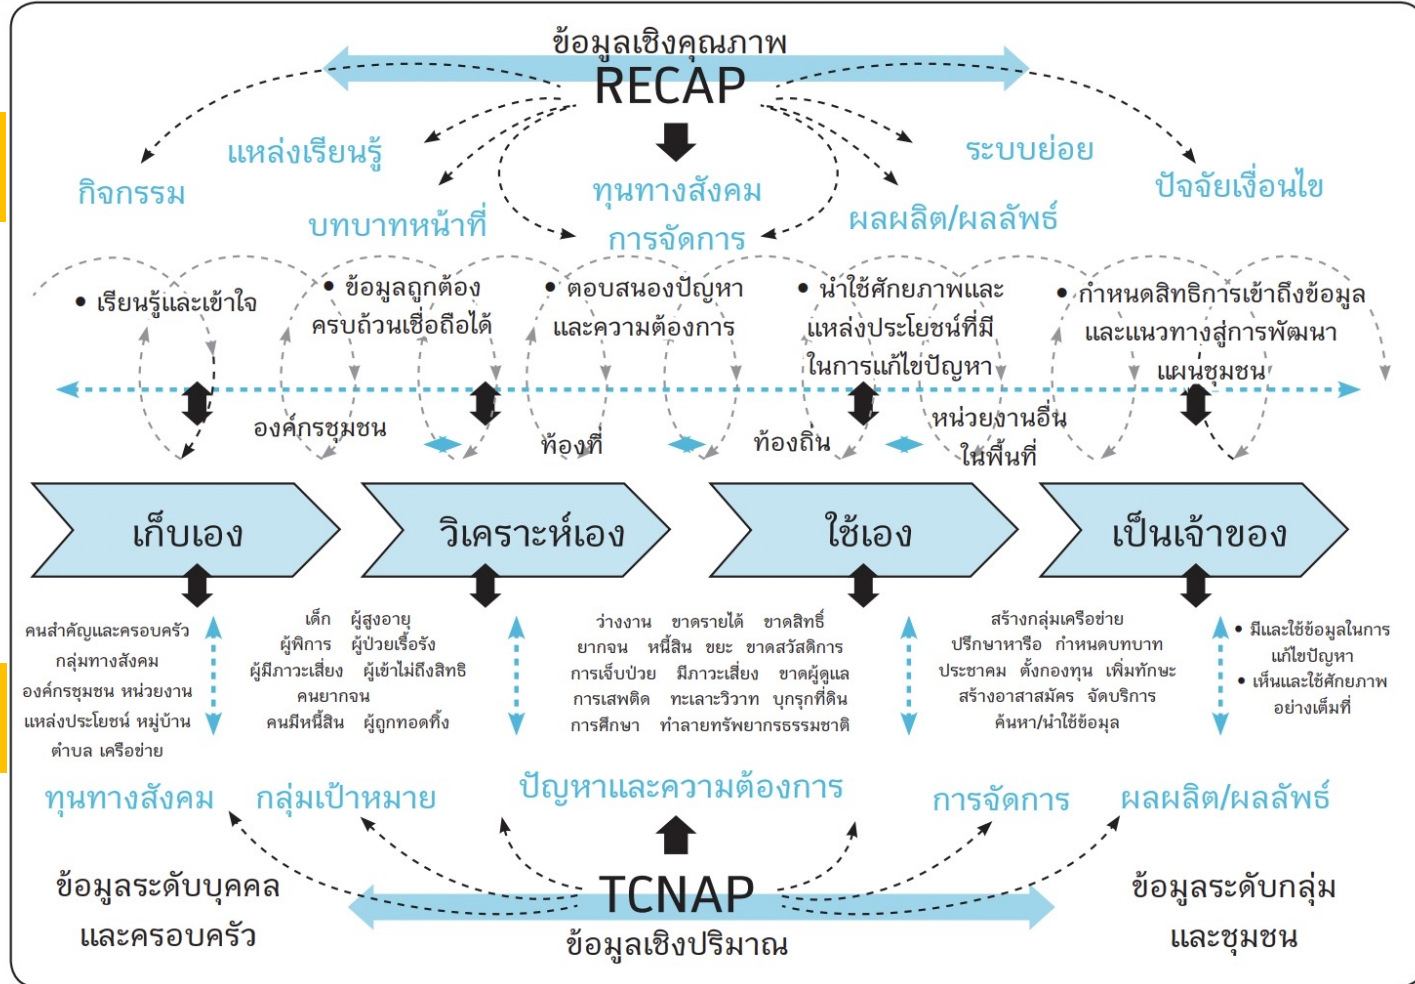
ข้อมูลเชิงคุณภาพ
RECAP

แหล่งเรียนรู้
กิจกรรม
บทบาทหน้าที่
ทุนทางสังคม
การจัดการ
ระบบย่อย
ผลผลิต/ผลลัพธ์
ปัจจัยเงื่อนไข

• เรียนรู้และเข้าใจ
• ข้อมูลถูกต้อง ครบถ้วนเชื่อถือได้
• ตอบสนองปัญหา และความต้องการ
• นำใช้ศักยภาพและ แหล่งประโยชน์ที่มี ในการแก้ไขปัญหา
• กำหนดสิทธิการเข้าถึงข้อมูล และแนวทางสู่การพัฒนา แผนชุมชน

องค์กรชุมชน
ท้องที่
ท้องถิ่น
หน่วยงานอื่น ในพื้นที่

เก็บเอง
วิเคราะห์เอง
ใช้เอง
เป็นเจ้าของ

คนสำคัญและครอบครัว กลุ่มทางสังคม องค์กรชุมชน หน่วยงาน แหล่งประโยชน์ หมู่บ้าน ตำบล เครือข่าย

เด็ก ผู้สูงอายุ ผู้พิการ ผู้ป่วยเรื้อรัง ผู้มีภาวะเสี่ยง ผู้เข้าไม่ถึงสิทธิ คนยากจน คนมีหนี้สิน ผู้ถูกทอดทิ้ง

ว่างงาน ขาดรายได้ ขาดสิทธิ์ ยากจน หนี้สิน ขยะ ขาดสวัสดิการ การเจ็บป่วย มีภาวะเสี่ยง ขาดผู้ดูแล การเสพติด ทะเลาะวิวาท บุกรุกที่ดิน การศึกษา ทำลายทรัพยากรธรรมชาติ

สร้างกลุ่มเครือข่าย ปรึกษาหารือ กำหนดบทบาท ประชาคม ตั้งกองทุน เพิ่มทักษะ สร้างอาสาสมัคร จัดบริการ ค้นหา/นำใช้ข้อมูล

• มีและใช้ข้อมูลในการ แก้ไขปัญหา
• เห็นและใช้ศักยภาพ อย่างเต็มที่

ทุนทางสังคม
กลุ่มเป้าหมาย
ปัญหาและความต้องการ
การจัดการ
ผลผลิต/ผลลัพธ์

ข้อมูลระดับบุคคล และครอบครัว
TCNAP
ข้อมูลเชิงปริมาณ
ข้อมูลระดับกลุ่ม และชุมชน